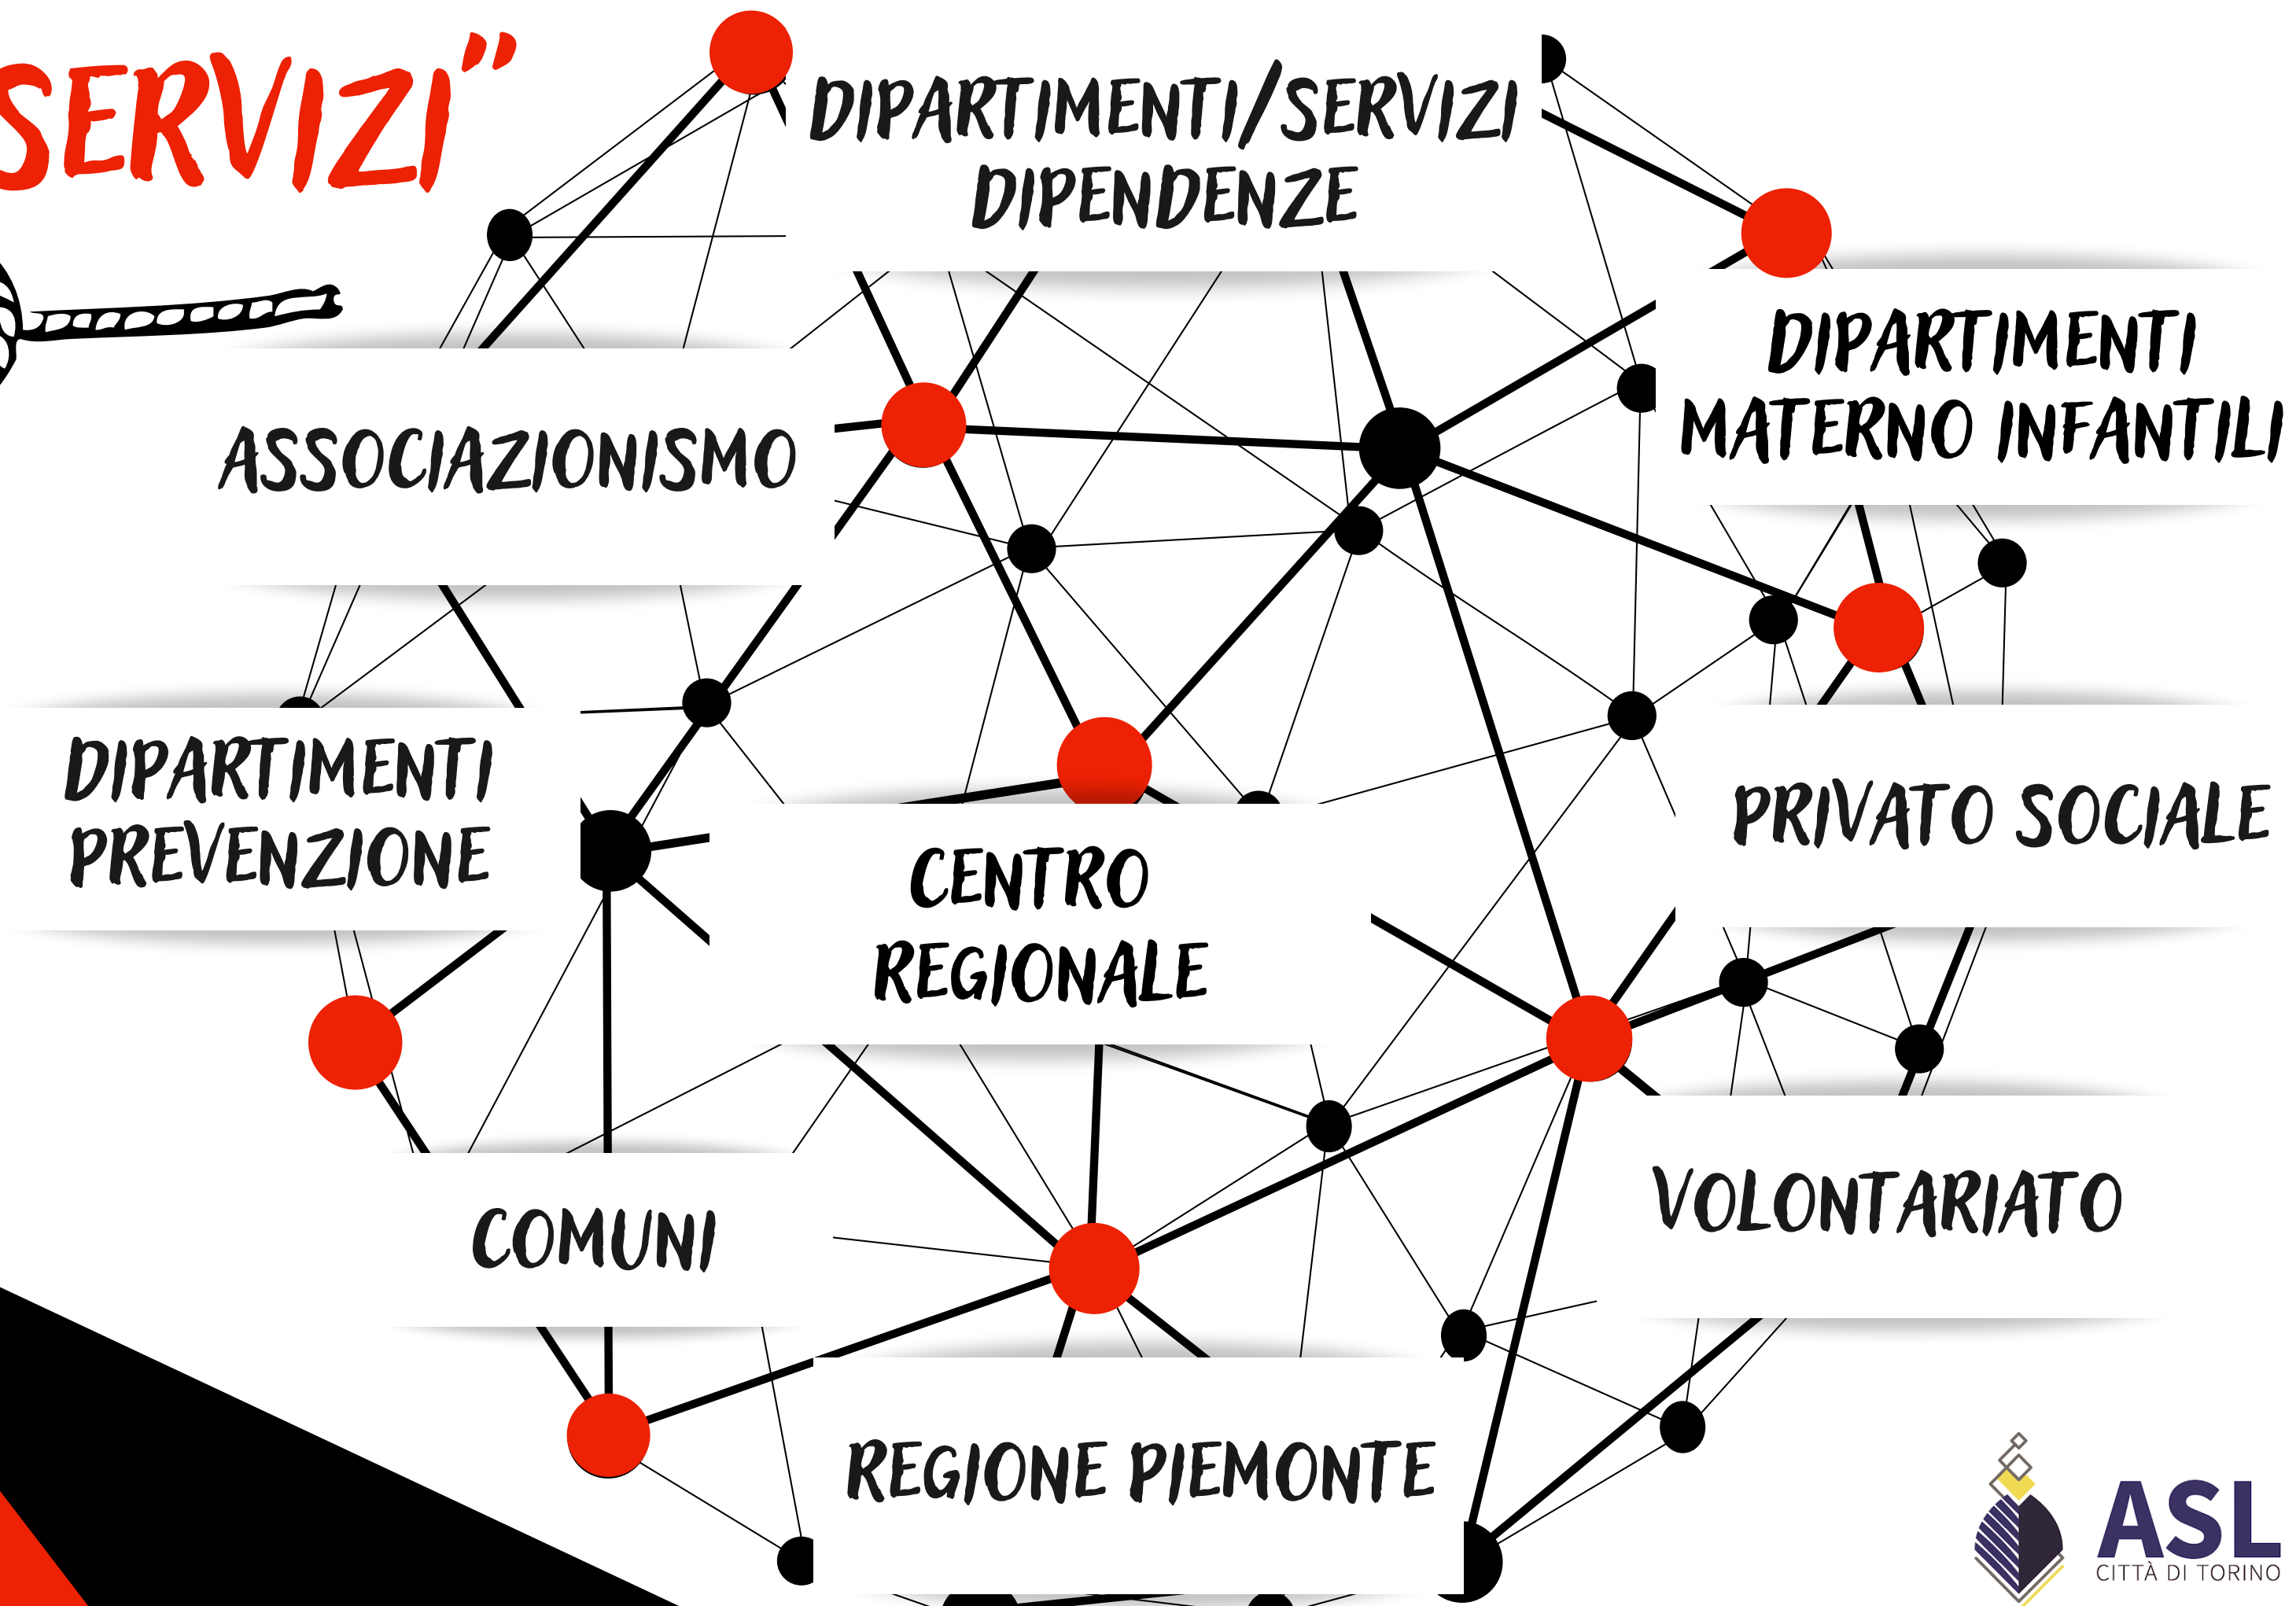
SERVIZI"

DIPARTIMENTI/SERVIZI DIPENDENZE

DIPARTIMENTI MATERNO INFANTILI

ASSOCIAZIONISMO

DIPARTIMENTI PREVENZIONE

CENTRO REGIONALE

PRIVATO SOCIALE

COMUNI

VOLONTARIATO

REGIONE PIEMONTE

ASL
CITTÀ DI TORINO